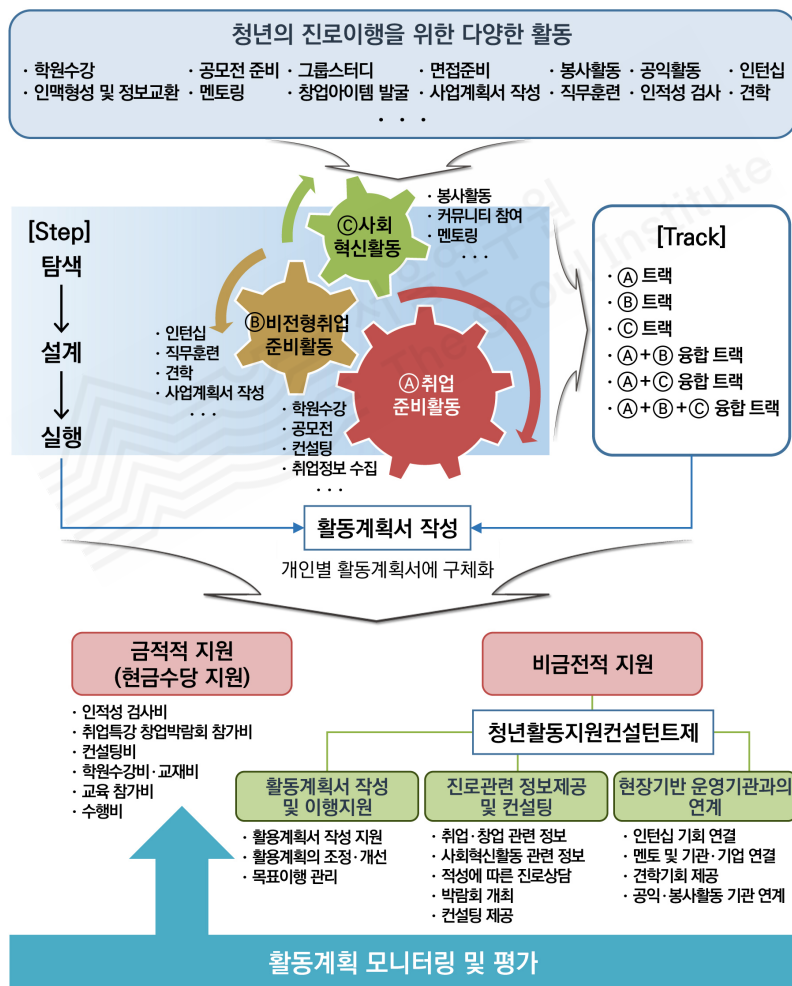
청년의 진로이행을 위한 다양한 활동

· 학원수강 · 공모전 준비 · 그룹스터디 · 면접준비 · 봉사활동 · 공익활동 · 인턴십
· 인맥형성 및 정보교환 · 멘토링 · 창업아이템 발굴 · 사업계획서 작성 · 직무훈련 · 인적성 검사 · 견학
· · ·

[Step]
탐색
↓
설계
↓
실행

ⓒ사회 혁신활동
· 봉사활동
· 커뮤니티 참여
· 멘토링
· · ·

ⓑ비전형취업 준비활동
· 인턴십
· 직무훈련
· 견학
· 사업계획서 작성
· · ·

ⓐ취업 준비활동
· 학원수강
· 공모전
· 컨설팅
· 취업정보 수집
· · ·

[Track]
· ⓐ 트랙
· ⓑ 트랙
· ⓒ 트랙
· ⓐ+ⓑ 융합 트랙
· ⓐ+ⓒ 융합 트랙
· ⓐ+ⓑ+ⓒ 융합 트랙

활동계획서 작성
개인별 활동계획서에 구체화

금적적 지원
(현금수당 지원)
· 인적성 검사비
· 취업특강 창업박람회 참가비
· 컨설팅비
· 학원수강비·교재비
· 교육 참가비
· 수행비

비금전적 지원
청년활동지원컨설턴트제

활동계획서 작성 및 이행지원
· 활용계획서 작성 지원
· 활용계획의 조정·개선
· 목표이행 관리

진로관련 정보제공 및 컨설팅
· 취업·창업 관련 정보
· 사회혁신활동 관련 정보
· 적성에 따른 진로상담
· 박람회 개최
· 컨설팅 제공

현장기반 운영기관과의 연계
· 인턴십 기회 연결
· 멘토 및 기관·기업 연결
· 견학기회 제공
· 공익·봉사활동 기관 연계

활동계획 모니터링 및 평가